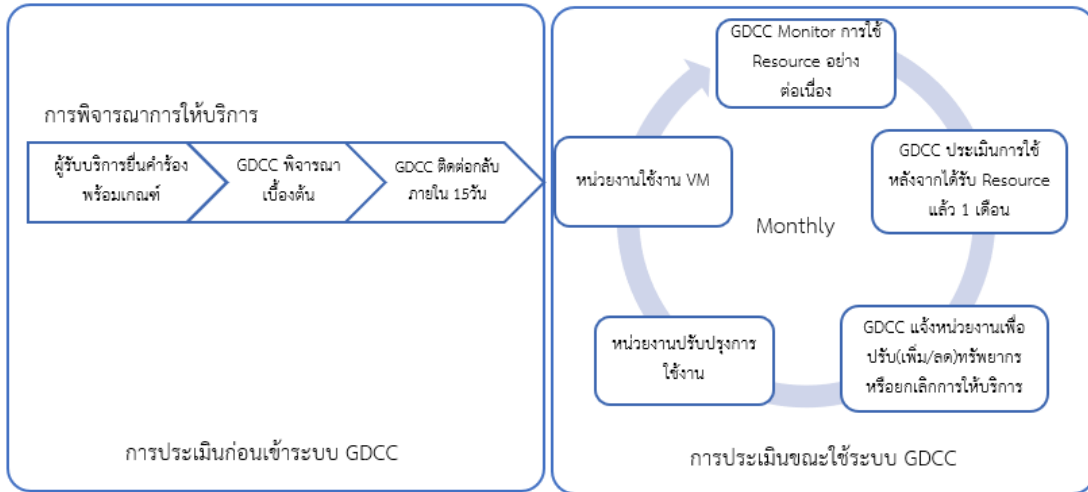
การพิจารณาการให้บริการ

ผู้รับบริการยื่นคำร้องพร้อมเกณฑ์

GDCC พิจารณาเบื้องต้น

GDCC ติดต่อกลับภายใน 15วัน

การประเมินก่อนเข้าระบบ GDCC

GDCC Monitor การใช้ Resource อย่างต่อเนื่อง

GDCC ประเมินการใช้หลังจากได้รับ Resource แล้ว 1 เดือน

GDCC แจ้งหน่วยงานเพื่อปรับ(เพิ่ม/ลด)ทรัพยากรหรือยกเลิกการให้บริการ

หน่วยงานปรับปรุงการใช้งาน

หน่วยงานใช้งาน VM

Monthly

การประเมินขณะใช้ระบบ GDCC